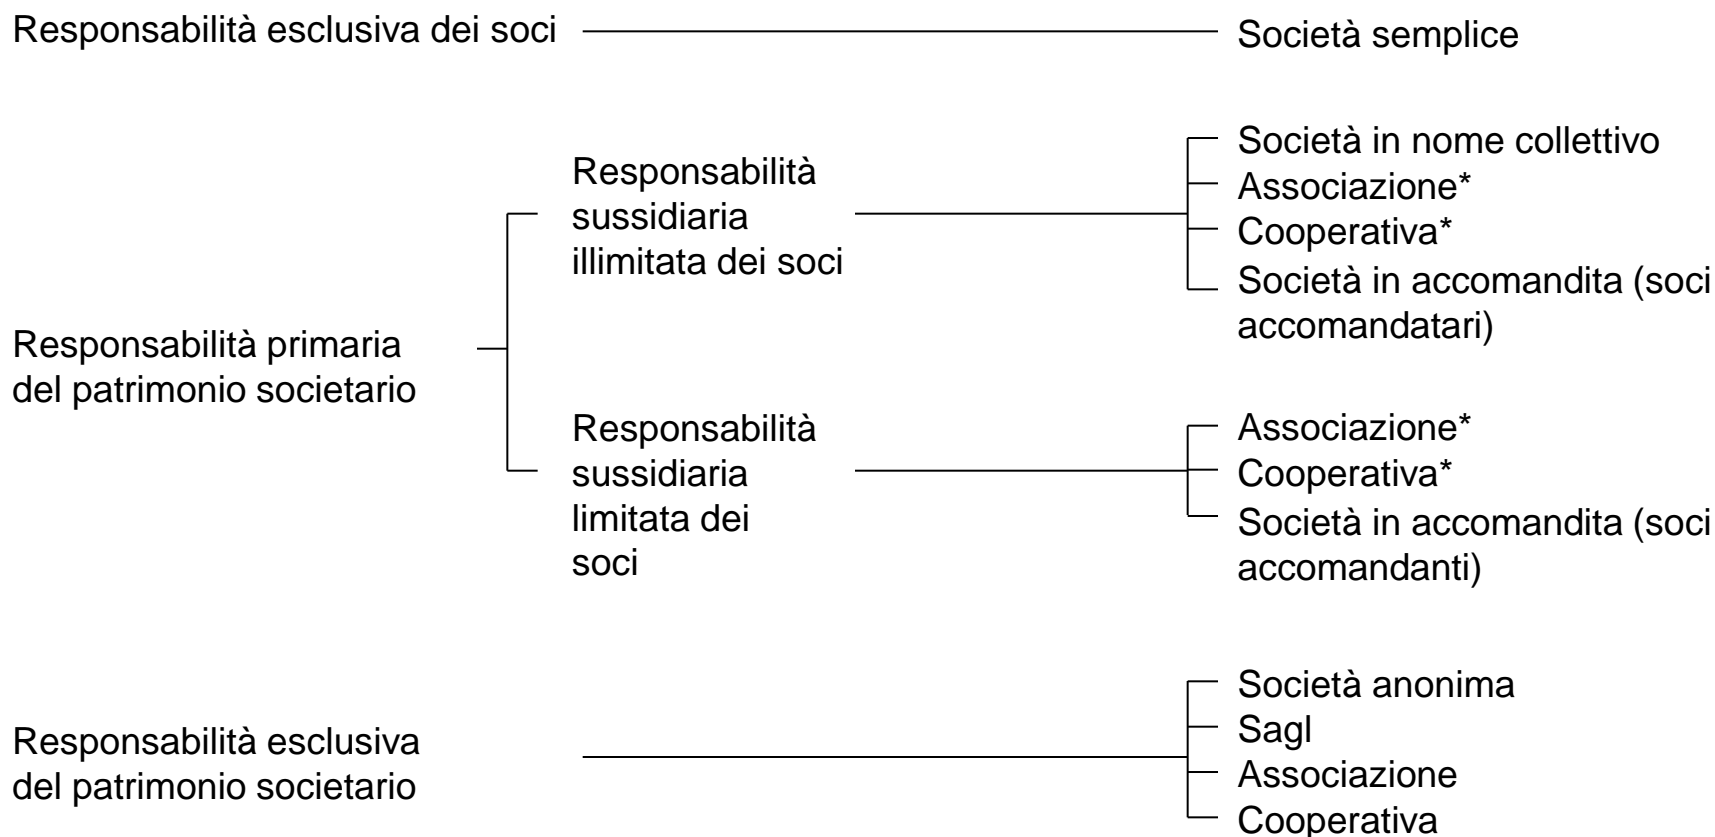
Responsabilità esclusiva dei soci

Società semplice

Responsabilità primaria del patrimonio societario

Responsabilità sussidiaria illimitata dei soci

Società in nome collettivo
Associazione*
Cooperativa*
Società in accomandita (soci accomandatari)

Responsabilità sussidiaria limitata dei soci

Associazione*
Cooperativa*
Società in accomandita (soci accomandanti)

Responsabilità esclusiva del patrimonio societario

Società anonima
Sagl
Associazione
Cooperativa